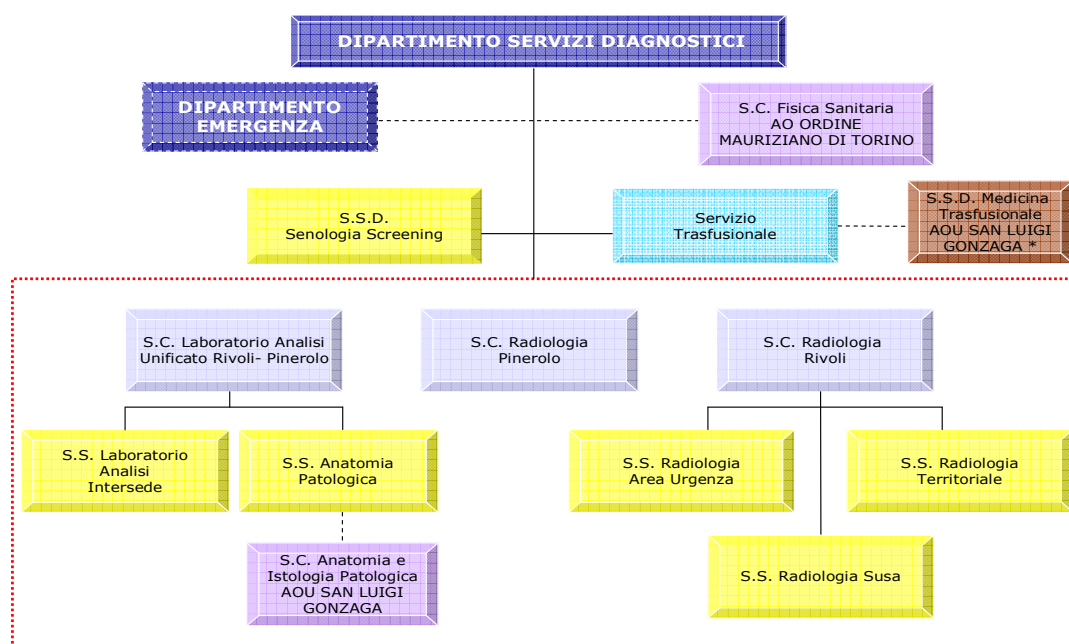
DIPARTIMENTO SERVIZI DIAGNOSTICI

DIPARTIMENTO EMERGENZA

S.C. Fisica Sanitaria AO ORDINE MAURIZIANO DI TORINO

S.S.D. Senologia Screening

Servizio Trasfusionale

S.S.D. Medicina Trasfusionale AOU SAN LUIGI GONZAGA *

S.C. Laboratorio Analisi Unificato Rivoli- Pinerolo

S.C. Radiologia Pinerolo

S.C. Radiologia Rivoli

S.S. Laboratorio Analisi Intersede

S.S. Anatomia Patologica

S.S. Radiologia Area Urgenza

S.S. Radiologia Territoriale

S.C. Anatomia e Istologia Patologica AOU SAN LUIGI GONZAGA

S.S. Radiologia Susa